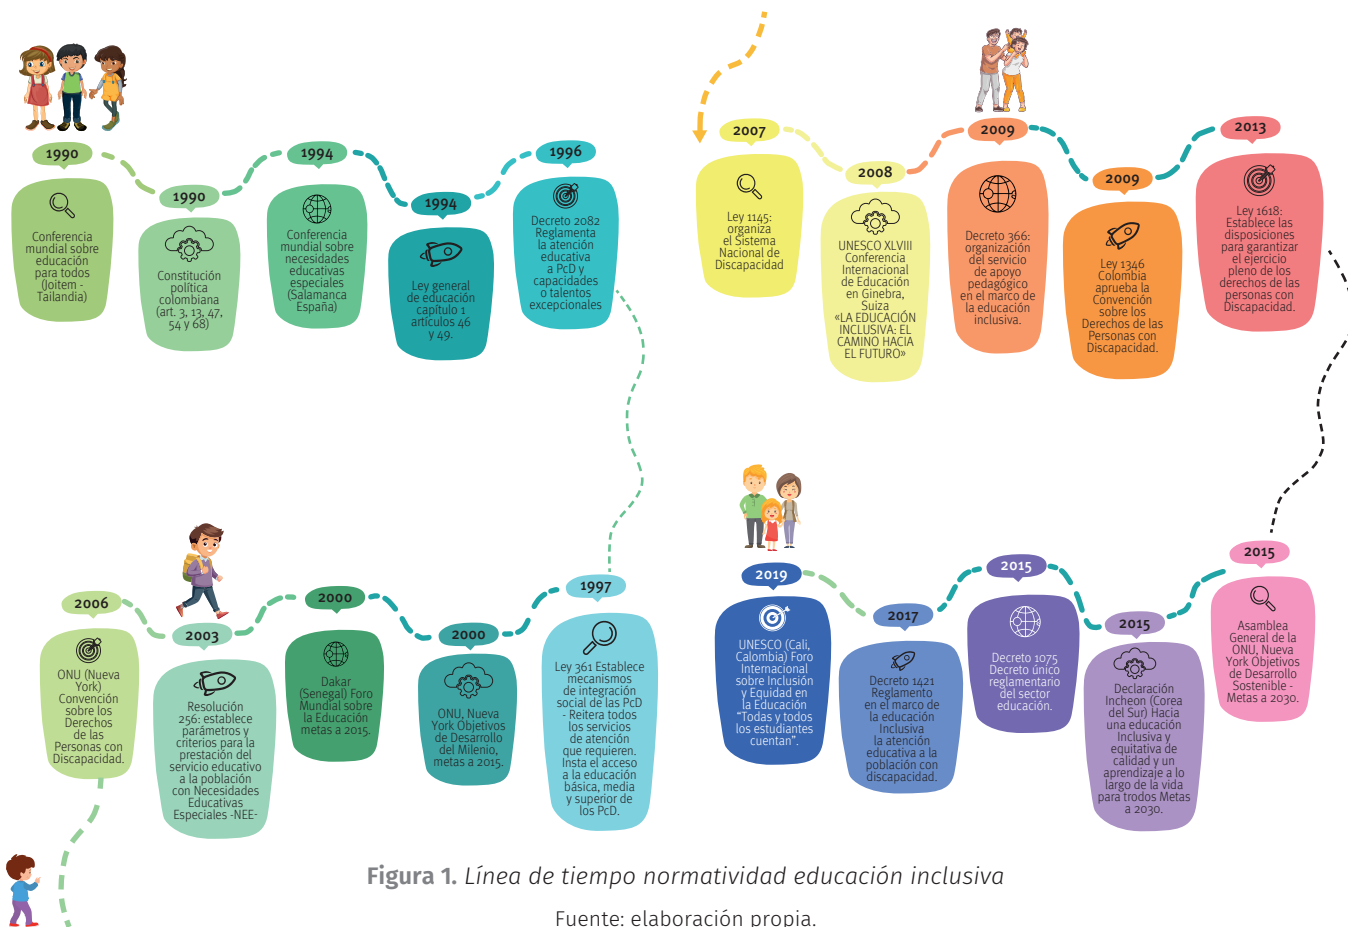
1990
Conferencia mundial sobre educación para todos (Joitem - Tailandia)

1990
Constitución política colombiana (art. 3, 13, 47, 54 y 68)

1994
Conferencia mundial sobre necesidades educativas especiales (Salamanca España)

1994
Ley general de educación capítulo 1 artículos 46 y 49.

1996
Decreto 2082 Reglamenta la atención educativa a PcD y capacidades o talentos excepcionales

2007
Ley 1145: organiza el Sistema Nacional de Discapacidad

2008
UNESCO XLVIII Conferencia Internacional de Educación en Ginebra, Suiza «LA EDUCACIÓN INCLUSIVA: EL CAMINO HACIA EL FUTURO»

2009
Decreto 366: organización del servicio de apoyo pedagógico en el marco de la educación inclusiva.

2009
Ley 1346 Colombia aprueba la Convención sobre los Derechos de las Personas con Discapacidad.

2013
Ley 1618: Establece las disposiciones para garantizar el ejercicio pleno de los derechos de las personas con Discapacidad.

2006
ONU (Nueva York) Convención sobre los Derechos de las Personas con Discapacidad.

2003
Resolución 256: establece parámetros y criterios para la prestación del servicio educativo a la población con Necesidades Educativas Especiales -NEE-

2000
Dakar (Senegal) Foro Mundial sobre la Educación metas a 2015.

2000
ONU, Nueva York Objetivos de Desarrollo del Milenio, metas a 2015.

1997
Ley 361 Establece mecanismos de integración social de las PcD - Reitera todos los servicios de atención que requieren. Insta el acceso a la educación básica, media y superior de los PcD.

2019
UNESCO (Cali, Colombia) Foro Internacional sobre Inclusión y Equidad en la Educación "Todas y todos los estudiantes cuentan".

2017
Decreto 1421 Reglamento en el marco de la educación Inclusiva la atención educativa a la población con discapacidad.

2015
Decreto 1075 Decreto único reglamentario del sector educación.

2015
Declaración Incheon (Corea del Sur) Hacia una educación Inclusiva y equitativa de calidad y un aprendizaje a lo largo de la vida para trodos Metas a 2030.

2015
Asamblea General de la ONU, Nueva York Objetivos de Desarrollo Sostenible - Metas a 2030.

**Figura 1.** *Línea de tiempo normatividad educación inclusiva*

Fuente: elaboración propia.